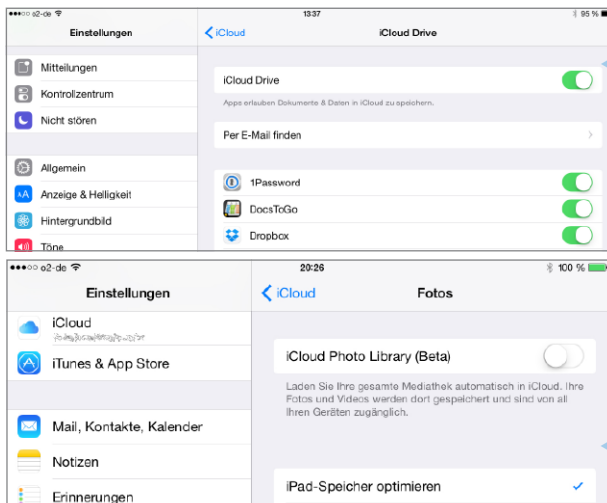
●●●○○ o2-de
13:37
95 %

Einstellungen

Mitteilungen
Kontrollzentrum
Nicht stören

Allgemein
Anzeige & Helligkeit
Hintergrundbild
Töne

iCloud
iCloud Drive

iCloud Drive
Apps erlauben Dokumente & Daten in iCloud zu speichern.

Per E-Mail finden

1Password
DocsToGo
Dropbox

●●●○○ o2-de
20:26
100 %

Einstellungen

iCloud
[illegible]
iTunes & App Store

Mail, Kontakte, Kalender
Notizen
Erinnerungen

iCloud
Fotos

iCloud Photo Library (Beta)
Laden Sie Ihre gesamte Mediathek automatisch in iCloud. Ihre Fotos und Videos werden dort gespeichert und sind von all Ihren Geräten zugänglich.

iPad-Speicher optimieren